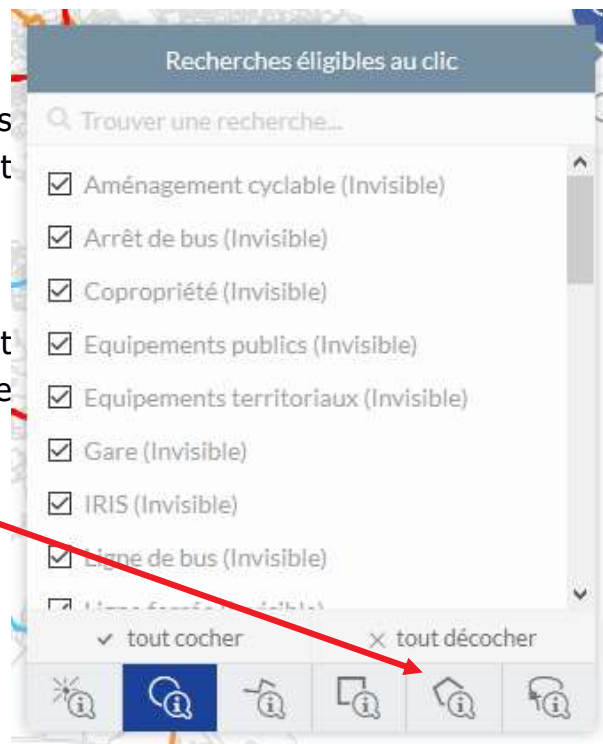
Recherches éligibles au clic

Trouver une recherche...

Aménagement cyclable (Invisible)

Arrêt de bus (Invisible)

Copropriété (Invisible)

Equipements publics (Invisible)

Equipements territoriaux (Invisible)

Gare (Invisible)

IRIS (Invisible)

Ligne de bus (Invisible)

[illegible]

tout cocher

tout décocher